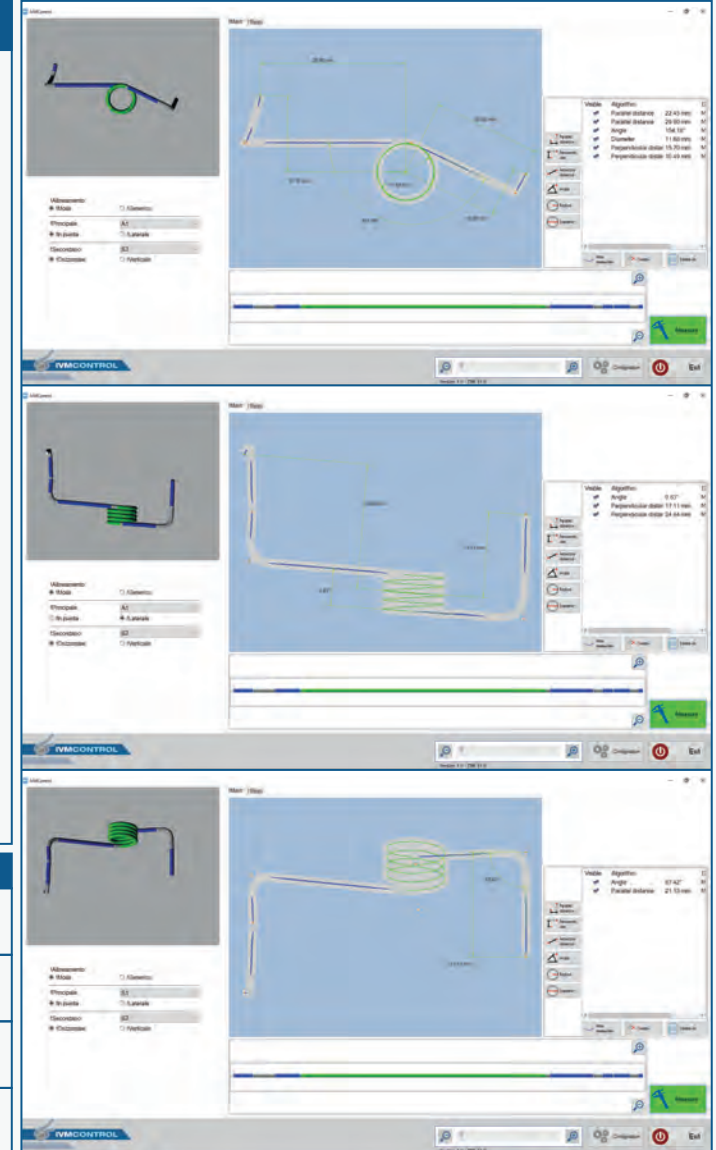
Main | Step

| Visible | Algorithm |  |
|---|---|---|
| ✔ | Parallel distance | 22.43 mm |
| ✔ | Parallel distance | 24.60 mm |
| ✔ | Angle | 154.10° |
| ✔ | Diameter | 11.60 mm |
| ✔ | Perpendicular distan | 15.70 mm |
| ✔ | Perpendicular distan | 10.43 mm |

Allineamento
◉ Molla ○ Generico
Principale A1
◉ In piedi ○ Laterale
Secondario E1
◉ Orizzontale ○ Verticale

IVMCONTROL

Misurazione

Configurazione Exit

Main | Step

| Visible | Algorithm |  |
|---|---|---|
| ✔ | Angle | 0.57° |
| ✔ | Perpendicular distan | 17.11 mm |
| ✔ | Perpendicular distan | 24.64 mm |

Allineamento
◉ Molla ○ Generico
Principale A1
○ In piedi ◉ Laterale
Secondario E2
◉ Orizzontale ○ Verticale

IVMCONTROL

Misurazione

Configurazione Exit

Main | Step

| Visible | Algorithm |  |
|---|---|---|
| ✔ | Angle | 87.42° |
| ✔ | Parallel distance | 21.10 mm |

Allineamento
◉ Molla ○ Generico
Principale E1
◉ In piedi ○ Laterale
Secondario E2
◉ Orizzontale ○ Verticale

IVMCONTROL

Misurazione

Configurazione Exit